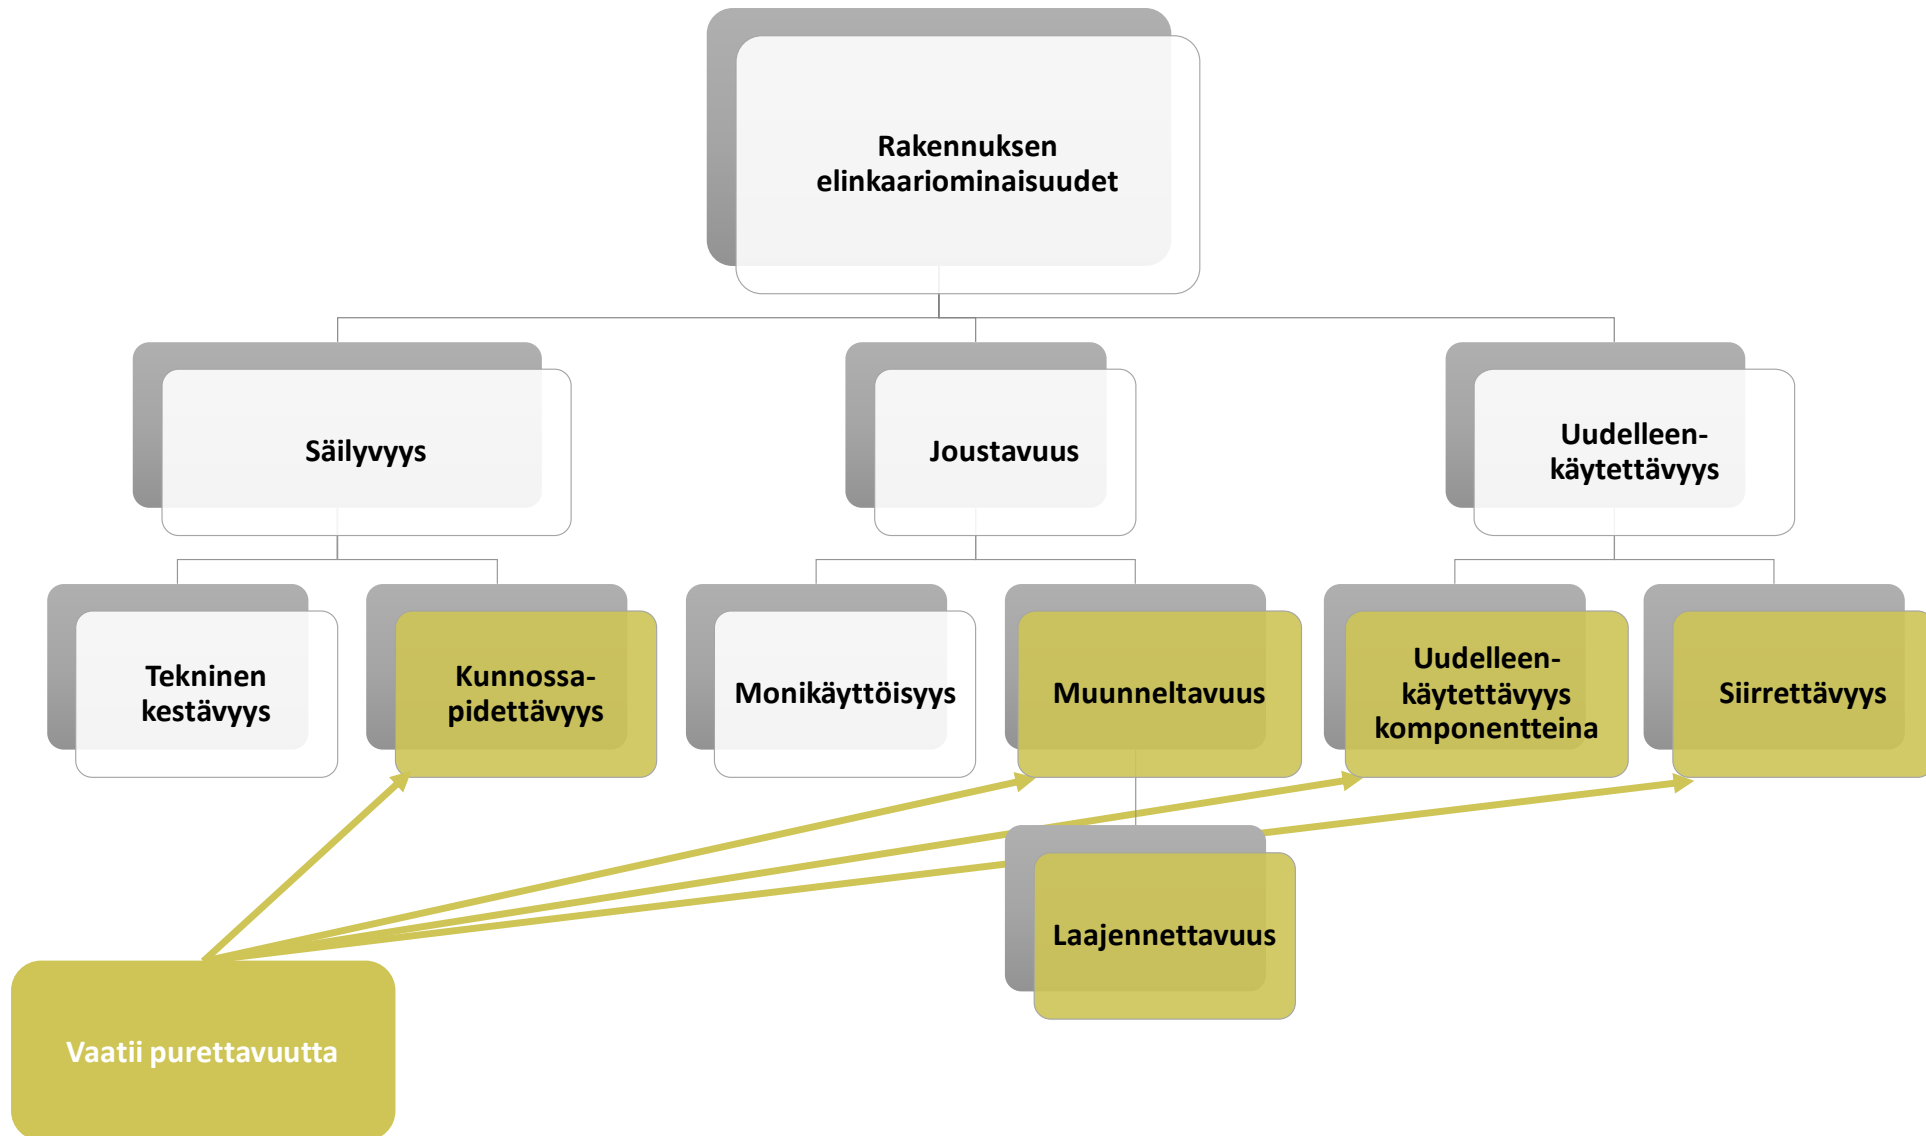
Rakennuksen elinkaariominaisuudet

Säilyvyys

Joustavuus

Uudelleenkäytettävyys

Tekninen kestävyys

Kunnossapidettävyys

Monikäyttöisyys

Muunneltavuus

Uudelleenkäytettävyys komponentteina

Siirrettävyys

Laajennettavuus

Vaatii purettavuutta